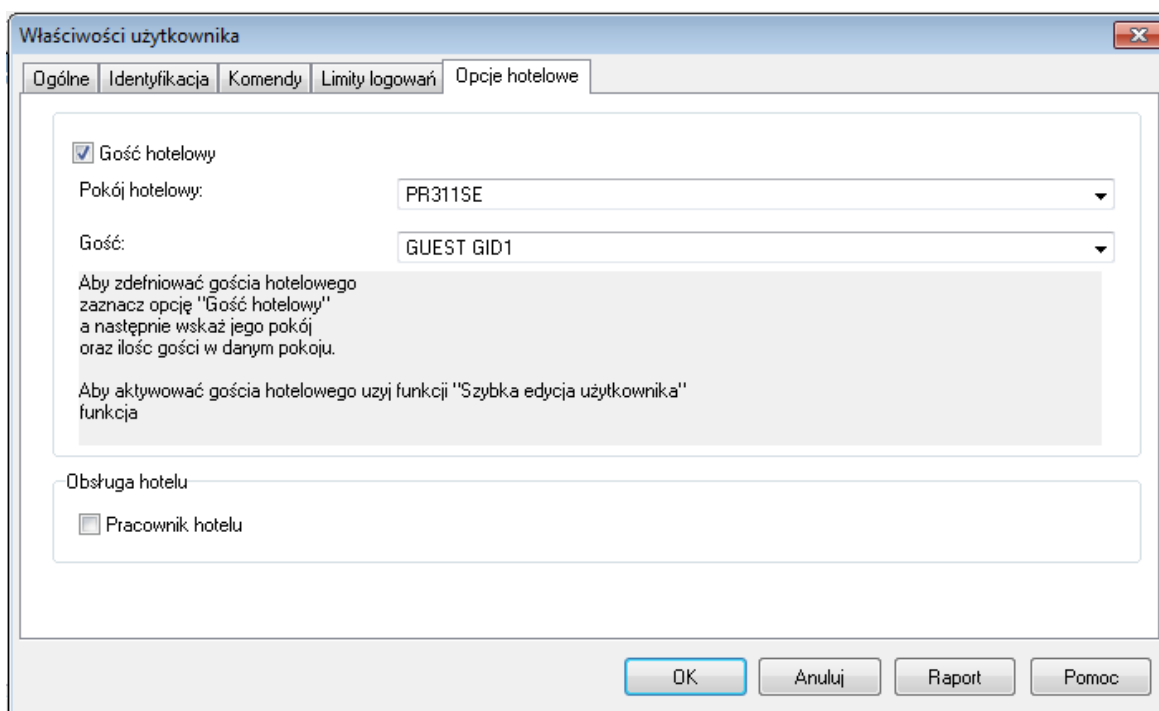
Właściwości użytkownika

Ogólne | Identyfikacja | Komendy | Limity logowań | Opcje hotelowe

Gość hotelowy

Pokój hotelowy: PR311SE

Gość: GUEST GID1

Aby zdefniować gościa hotelowego zaznacz opcję "Gość hotelowy" a następnie wskaż jego pokój oraz ilośc gości w danym pokoju.

Aby aktywować gościa hotelowego uzyj funkcji "Szybka edycja użytkownika" funkcja

Obsługa hotelu

Pracownik hotelu

OK | Anuluj | Raport | Pomoc